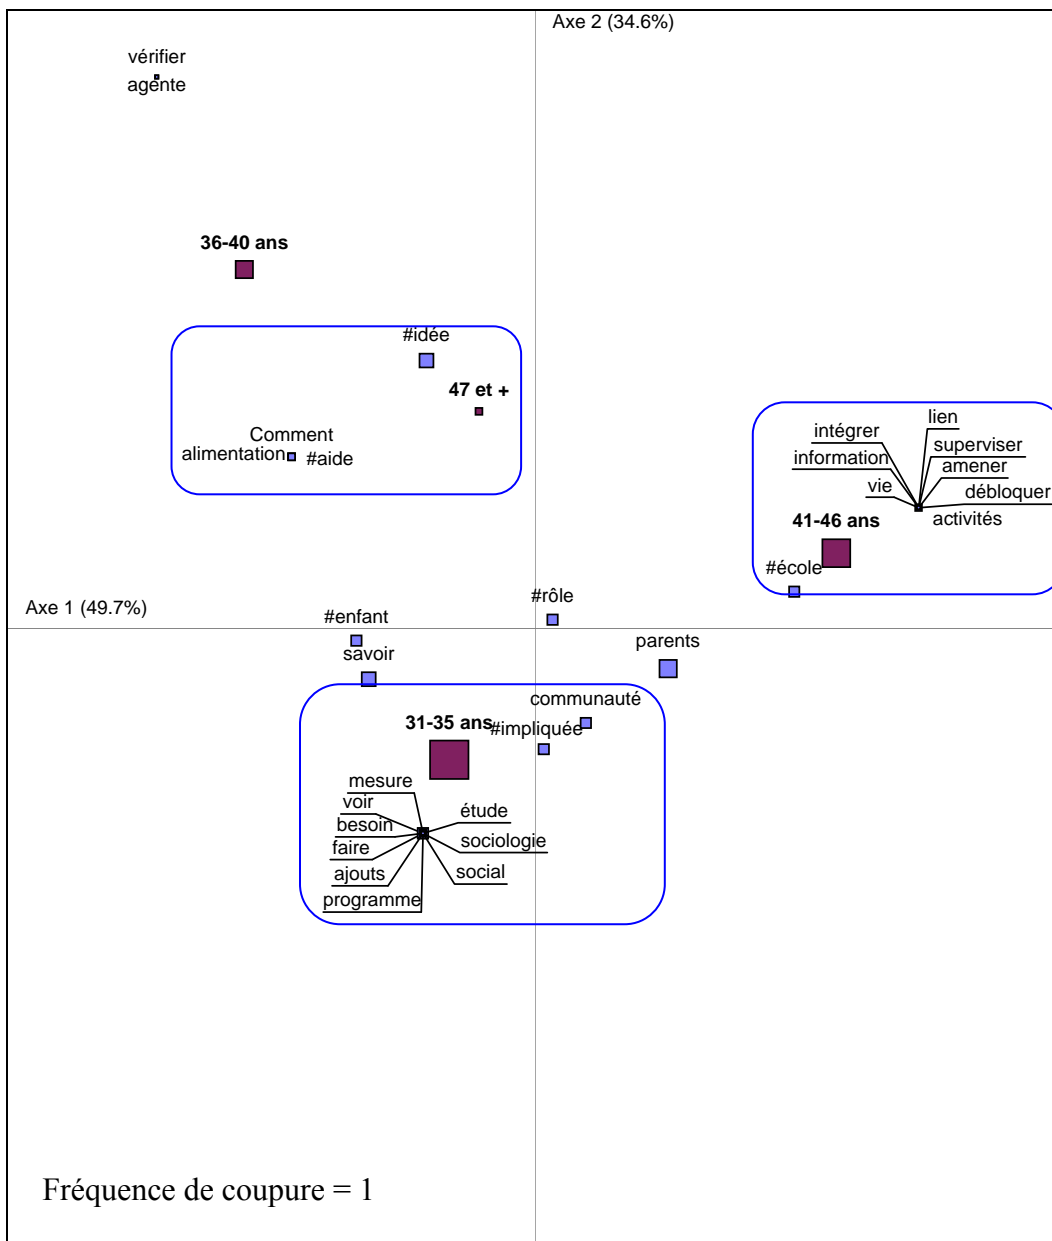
Axe 2 (34.6%)

vérifier
agente

36-40 ans

#idée

47 et +

Comment
alimentation
#aide

intégrer
information
vie
lien
superviser
amener
débloquer
activités

41-46 ans

#école

Axe 1 (49.7%)

#enfant

#rôle

savoir

parents

communauté

31-35 ans

#impliquée

mesure
voir
besoin
faire
ajouts
programme
étude
sociologie
social

Fréquence de coupure = 1